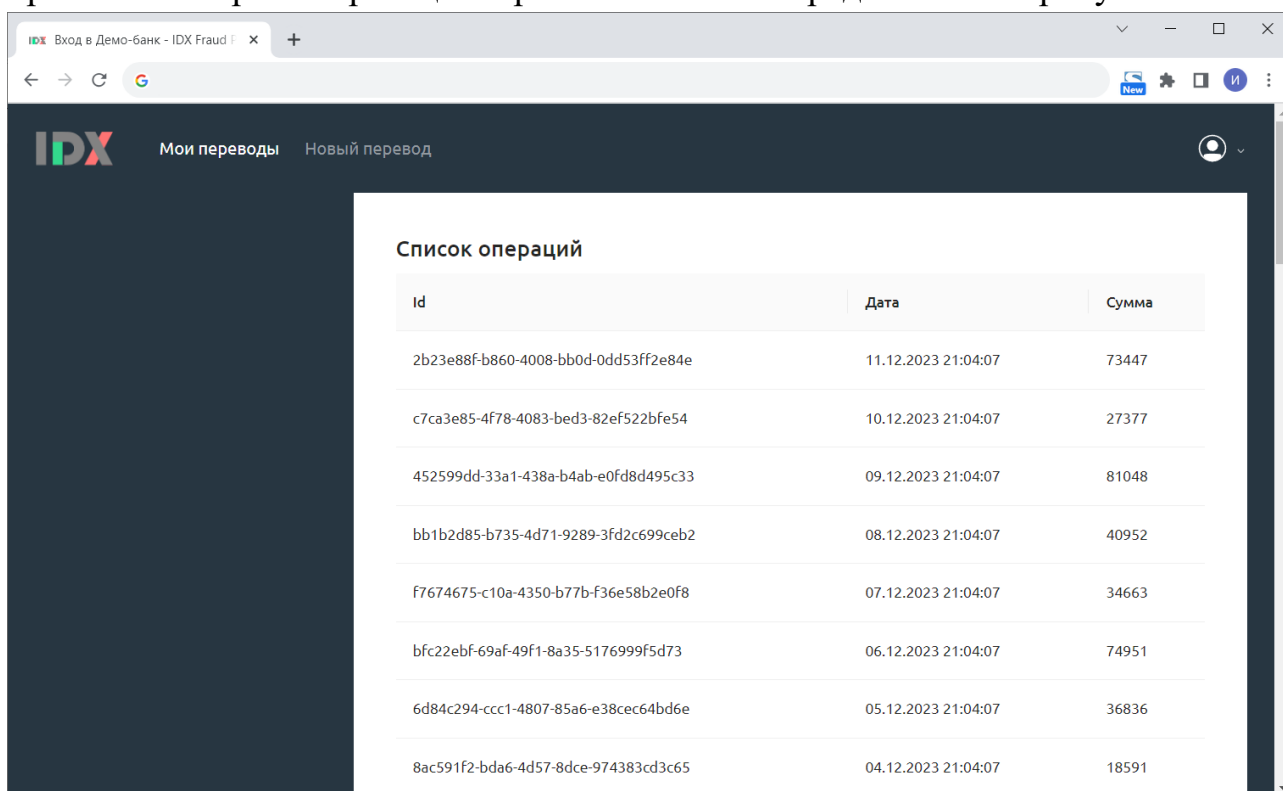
IDX Вход в Демо-банк - IDX Fraud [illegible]

New

И

IDX Мои переводы Новый перевод

Список операций

| Id | Дата | Сумма |
|---|---|---|
| 2b23e88f-b860-4008-bb0d-0dd53ff2e84e | 11.12.2023 21:04:07 | 73447 |
| c7ca3e85-4f78-4083-bed3-82ef522bfe54 | 10.12.2023 21:04:07 | 27377 |
| 452599dd-33a1-438a-b4ab-e0fd8d495c33 | 09.12.2023 21:04:07 | 81048 |
| bb1b2d85-b735-4d71-9289-3fd2c699ceb2 | 08.12.2023 21:04:07 | 40952 |
| f7674675-c10a-4350-b77b-f36e58b2e0f8 | 07.12.2023 21:04:07 | 34663 |
| bfc22ebf-69af-49f1-8a35-5176999f5d73 | 06.12.2023 21:04:07 | 74951 |
| 6d84c294-ccc1-4807-85a6-e38cec64bd6e | 05.12.2023 21:04:07 | 36836 |
| 8ac591f2-bda6-4d57-8dce-974383cd3c65 | 04.12.2023 21:04:07 | 18591 |